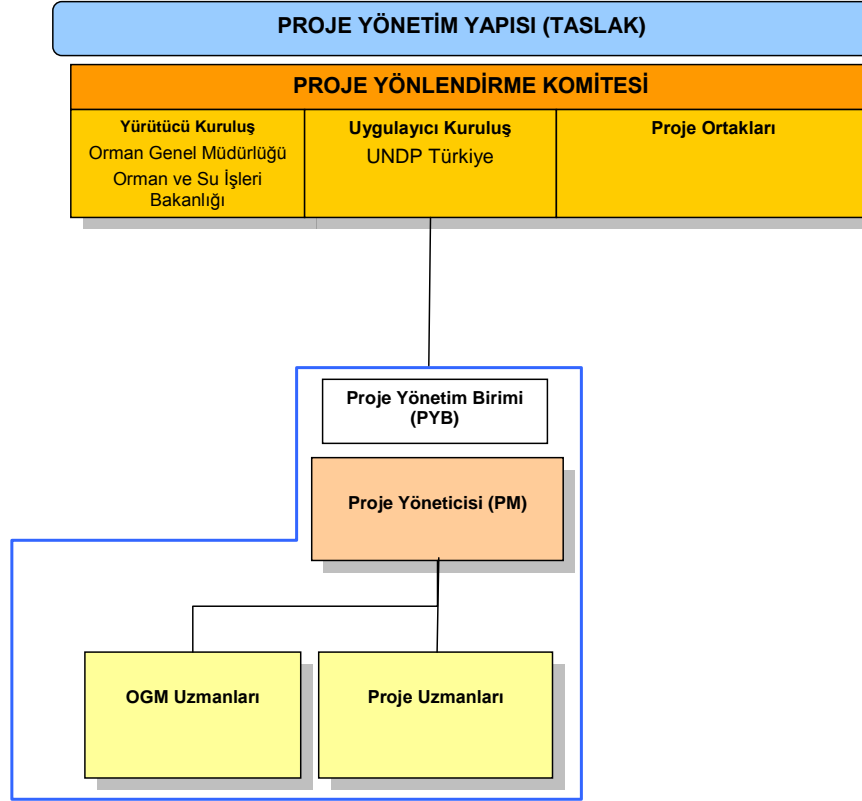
PROJE YÖNETİM YAPISI (TASLAK)

PROJE YÖNLENDİRME KOMİTESİ

Yürütücü Kuruluş
Orman Genel Müdürlüğü
Orman ve Su İşleri Bakanlığı

Uygulayıcı Kuruluş
UNDP Türkiye

Proje Ortakları

Proje Yönetim Birimi (PYB)

Proje Yöneticisi (PM)

OGM Uzmanları

Proje Uzmanları